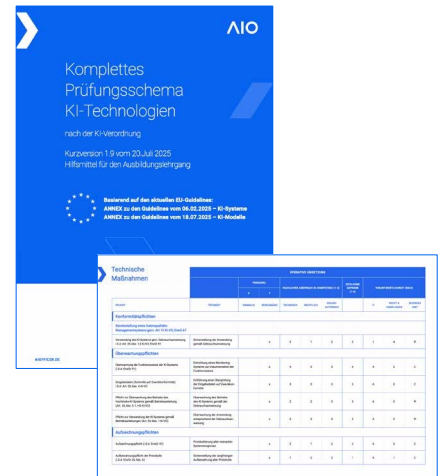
AIO

Komplettes Prüfungsschema KI-Technologien

nach der KI-Verordnung

Kurzversion 1.9 vom 20.Juli 2025
Hilfsmittel für den Ausbildungslehrgang

Basierend auf den aktuellen EU-Guidelines:
ANNEX zu den Guidelines vom 06.02.2025 – KI-Systeme
ANNEX zu den Guidelines vom 18.07.2025 – KI-Modelle

AIOFFICER.DE

Technische Maßnahmen

Konformitätspflichten

Überwachungspflichten

Aufzeichnungspflichten

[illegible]